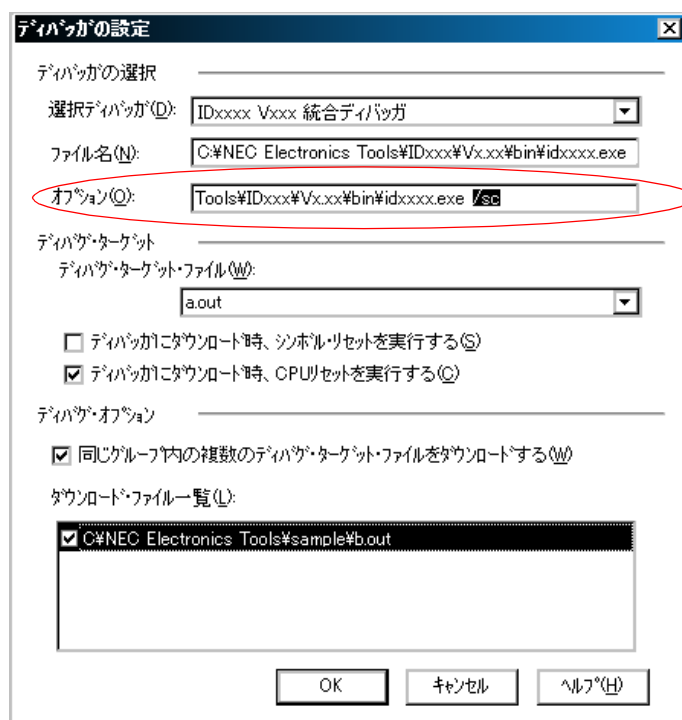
ﾃﾞｨﾊﾞｯｶﾞの設定

ﾃﾞｨﾊﾞｯｶﾞの選択

選択ﾃﾞｨﾊﾞｯｶﾞ(D): IDxxxx Vxxx 統合ﾃﾞｨﾊﾞｯｶﾞ

ﾌｧｲﾙ名(N): C:¥NEC Electronics Tools¥IDxxx¥Vx.xx¥bin¥idxxxx.exe

ｵﾌﾟｼｮﾝ(O): Tools¥IDxxx¥Vx.xx¥bin¥idxxxx.exe /sc

ﾃﾞﾊﾞｸﾞ･ﾀｰｹﾞｯﾄ

ﾃﾞﾊﾞｸﾞ･ﾀｰｹﾞｯﾄ･ﾌｧｲﾙ(W):

a.out

ﾃﾞｨﾊﾞｯｶﾞにﾀﾞｳﾝﾛｰﾄﾞ時、ｼﾝﾎﾞﾙ･ﾘｾｯﾄを実行する(S)

ﾃﾞｨﾊﾞｯｶﾞにﾀﾞｳﾝﾛｰﾄﾞ時、CPUﾘｾｯﾄを実行する(C)

ﾃﾞﾊﾞｸﾞ･ｵﾌﾟｼｮﾝ

同じｸﾞﾙｰﾌﾟ内の複数のﾃﾞﾊﾞｸﾞ･ﾀｰｹﾞｯﾄ･ﾌｧｲﾙをﾀﾞｳﾝﾛｰﾄﾞする(W)

ﾀﾞｳﾝﾛｰﾄﾞ･ﾌｧｲﾙ一覧(L):

C:¥NEC Electronics Tools¥sample¥b.out

OK ｷｬﾝｾﾙ ﾍﾙﾌﾟ(H)